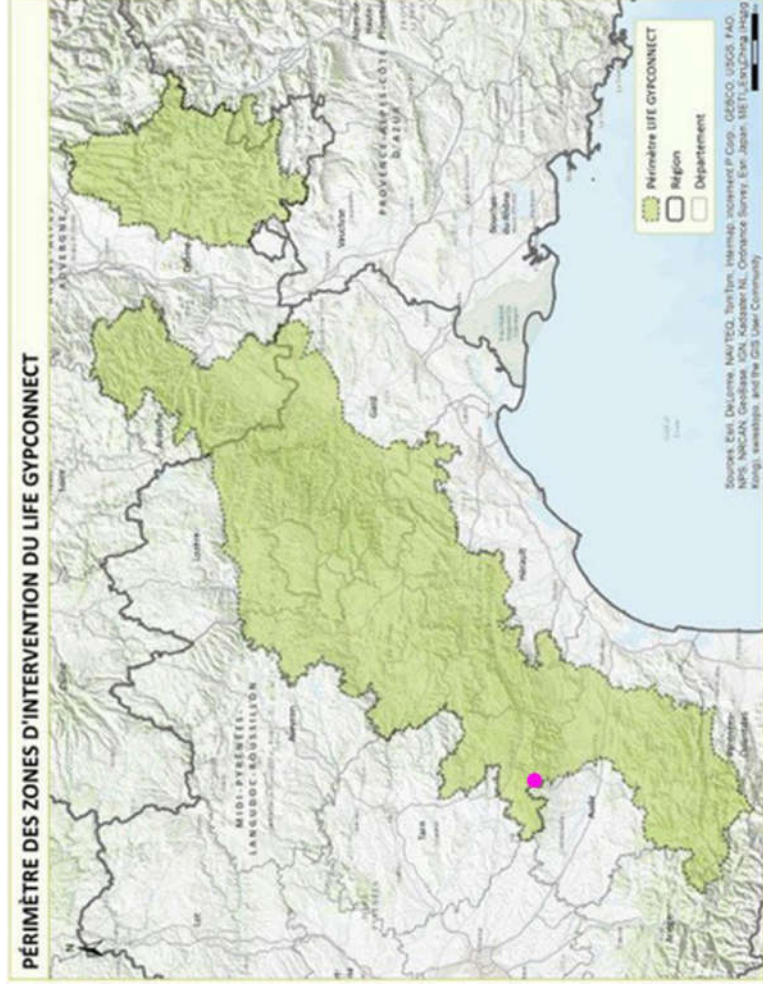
PÉRIMÈTRE DES ZONES D'INTERVENTION DU LIFE GYPCONNECT

Périmètre LIFE GYPCONNECT
Région
Département

Sources: Esri, DeLorme, NAVTEQ, TomTom, Intermap, increment P Corp., GEBCO, USGS, FAO, NPS, NRCAN, GeoBase, IGN, Kadaster NL, Ordnance Survey, Esri Japan, METI, Esri China (Hong Kong), swisstopo, and the GIS User Community

PROVENCE-ALPES-CÔTE D'AZUR
MIDI-PYRÉNÉES
LANGUEDOC-ROUSSILLON
RHÔNE-ALPES
AUVERGNE
Vaucluse
Bouches-du-Rhône
Drôme
Ardèche
Gard
Lozère
Hérault
Aveyron
Tarn
Aude
Lot
Pyrénées-Orientales
Golfe du Lion
N